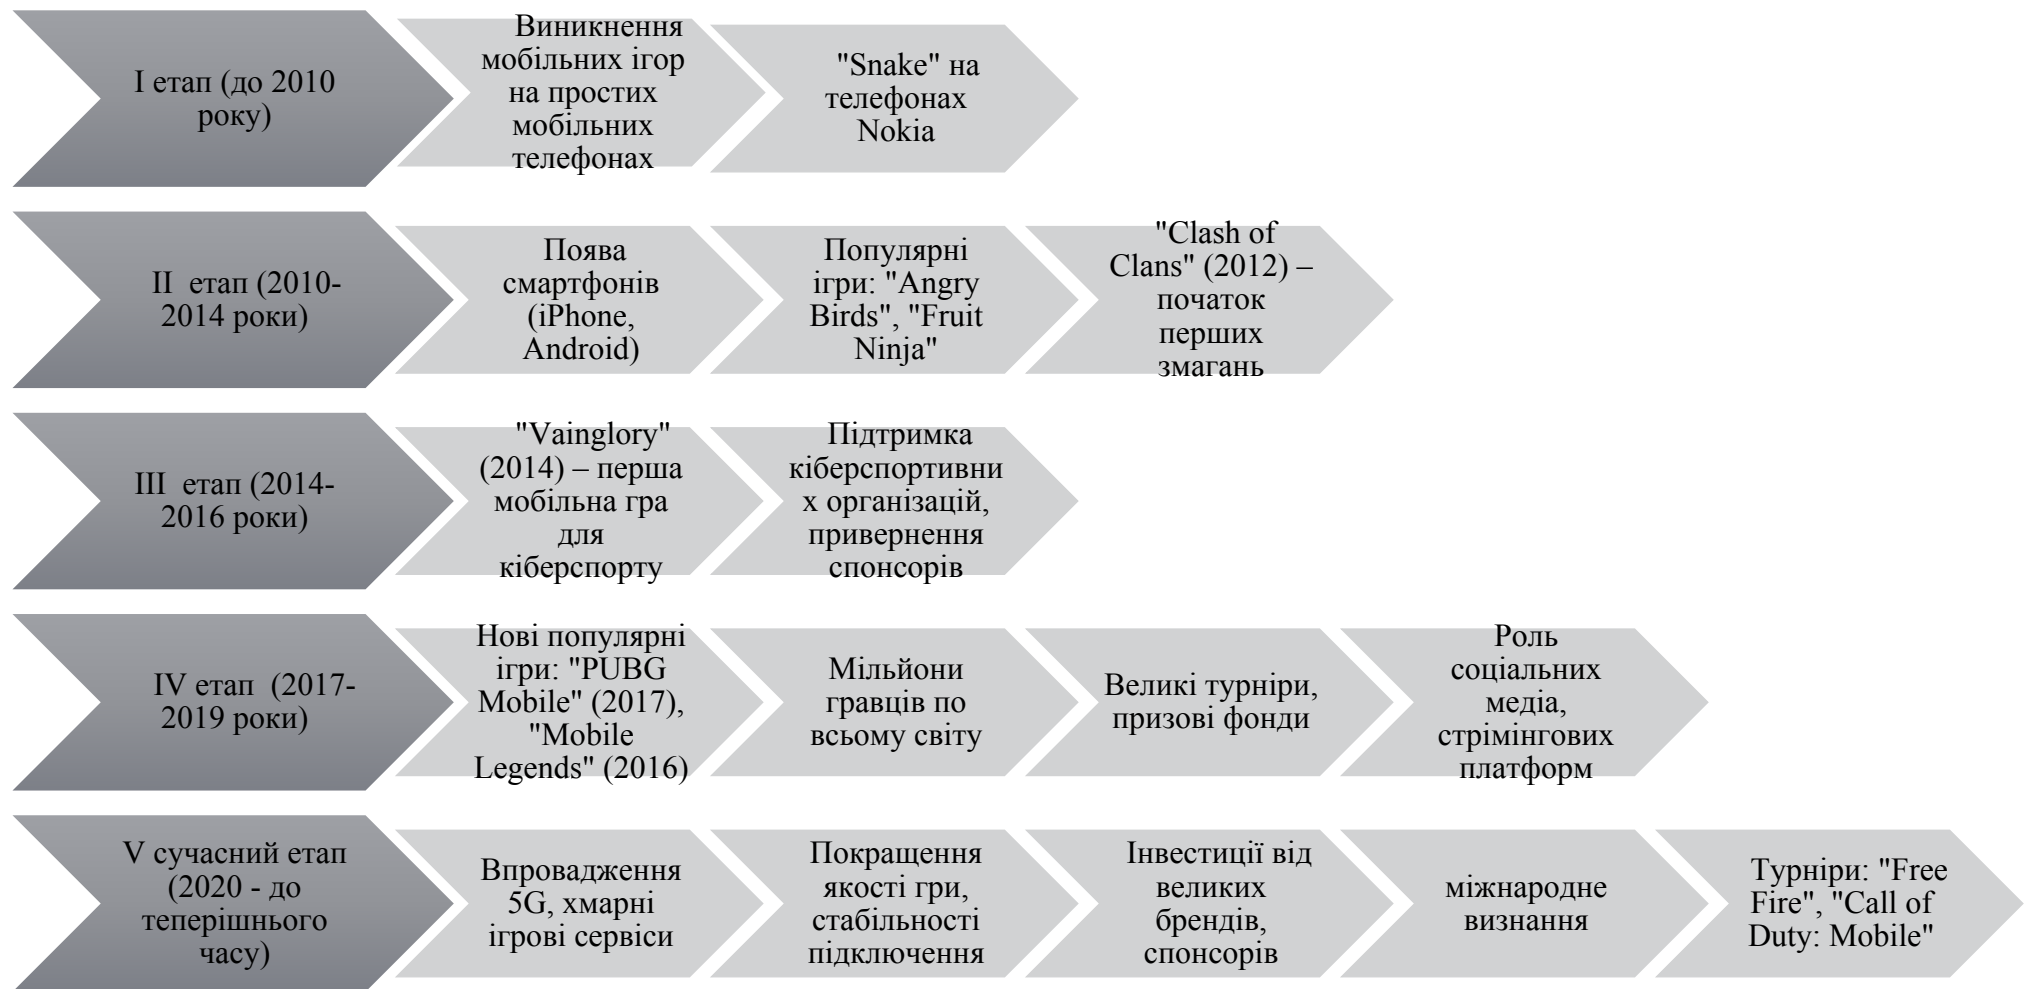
I етап (до 2010 року)

Виникнення мобільних ігор на простих мобільних телефонах

"Snake" на телефонах Nokia

II етап (2010-2014 роки)

Поява смартфонів (iPhone, Android)

Популярні ігри: "Angry Birds", "Fruit Ninja"

"Clash of Clans" (2012) – початок перших змагань

III етап (2014-2016 роки)

"Vainglory" (2014) – перша мобільна гра для кіберспорту

Підтримка кіберспортивних організацій, привернення спонсорів

IV етап (2017-2019 роки)

Нові популярні ігри: "PUBG Mobile" (2017), "Mobile Legends" (2016)

Мільйони гравців по всьому світу

Великі турніри, призові фонди

Роль соціальних медіа, стрімінгових платформ

V сучасний етап (2020 - до теперішнього часу)

Впровадження 5G, хмарні ігрові сервіси

Покращення якості гри, стабільності підключення

Інвестиції від великих брендів, спонсорів

міжнародне визнання

Турніри: "Free Fire", "Call of Duty: Mobile"